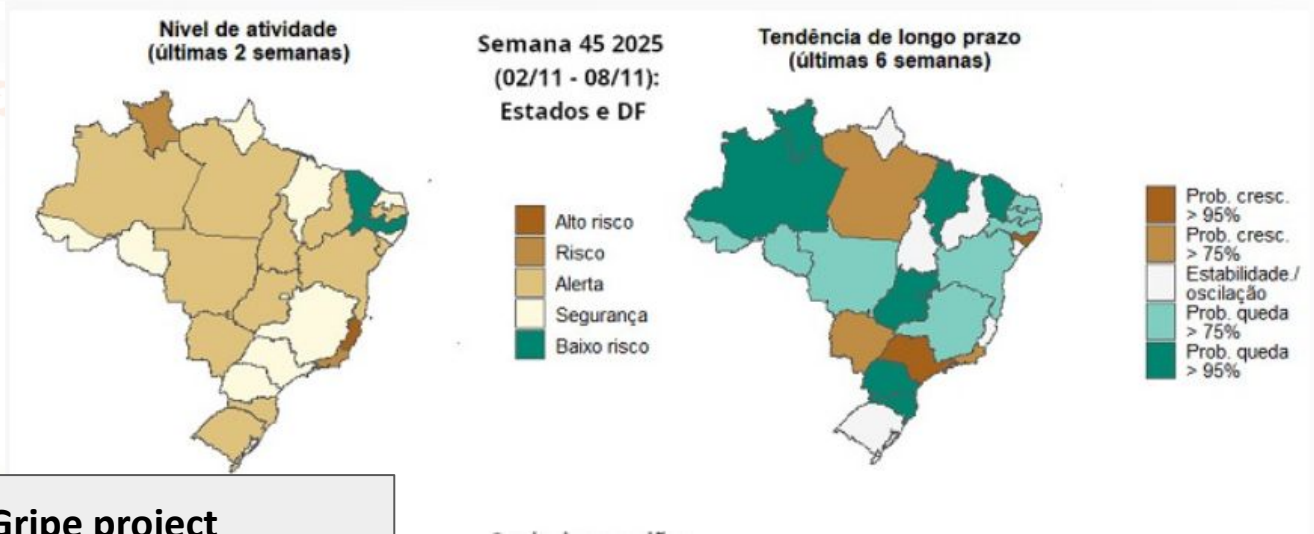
Nível de atividade
(últimas 2 semanas)

Semana 45 2025
(02/11 - 08/11):
Estados e DF

Tendência de longo prazo
(últimas 6 semanas)

Alto risco
Risco
Alerta
Segurança
Baixo risco

Prob. cresc. > 95%
Prob. cresc. > 75%
Estabilidade./ oscilação
Prob. queda > 75%
Prob. queda > 95%

Gripe project

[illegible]